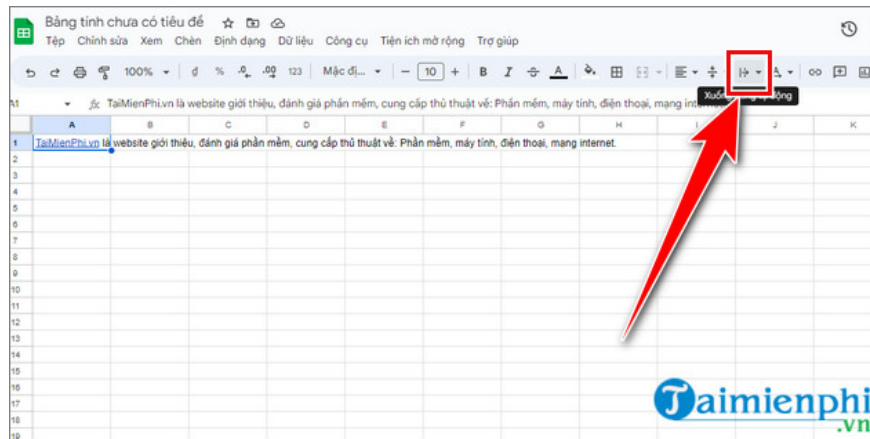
Bảng tính chưa có tiêu đề

Tệp Chỉnh sửa Xem Chèn Định dạng Dữ liệu Công cụ Tiện ích mở rộng Trợ giúp

100% ₫ % .0 .00 123 Mặc đị... 10 B I A

A1 fx TaiMienPhi.vn là website giới thiệu, đánh giá phần mềm, cung cấp thủ thuật về: Phần mềm, máy tính, điện thoại, mạng internet.

Xuố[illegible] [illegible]ộng

| | A | B | C | D | E | F | G | H | I | J | K |
|---|---|---|---|---|---|---|---|---|---|---|---|
| 1 | TaiMienPhi.vn là website giới thiệu, đánh giá phần mềm, cung cấp thủ thuật về: Phần mềm, máy tính, điện thoại, mạng internet. | | | | | | | | | | |
| 2 | | | | | | | | | | | |
| 3 | | | | | | | | | | | |
| 4 | | | | | | | | | | | |
| 5 | | | | | | | | | | | |
| 6 | | | | | | | | | | | |
| 7 | | | | | | | | | | | |
| 8 | | | | | | | | | | | |
| 9 | | | | | | | | | | | |
| 10 | | | | | | | | | | | |
| 11 | | | | | | | | | | | |
| 12 | | | | | | | | | | | |
| 13 | | | | | | | | | | | |
| 14 | | | | | | | | | | | |
| 15 | | | | | | | | | | | |
| 16 | | | | | | | | | | | |
| 17 | | | | | | | | | | | |
| 18 | | | | | | | | | | | |
| 19 | | | | | | | | | | | |

Taimienphi.vn